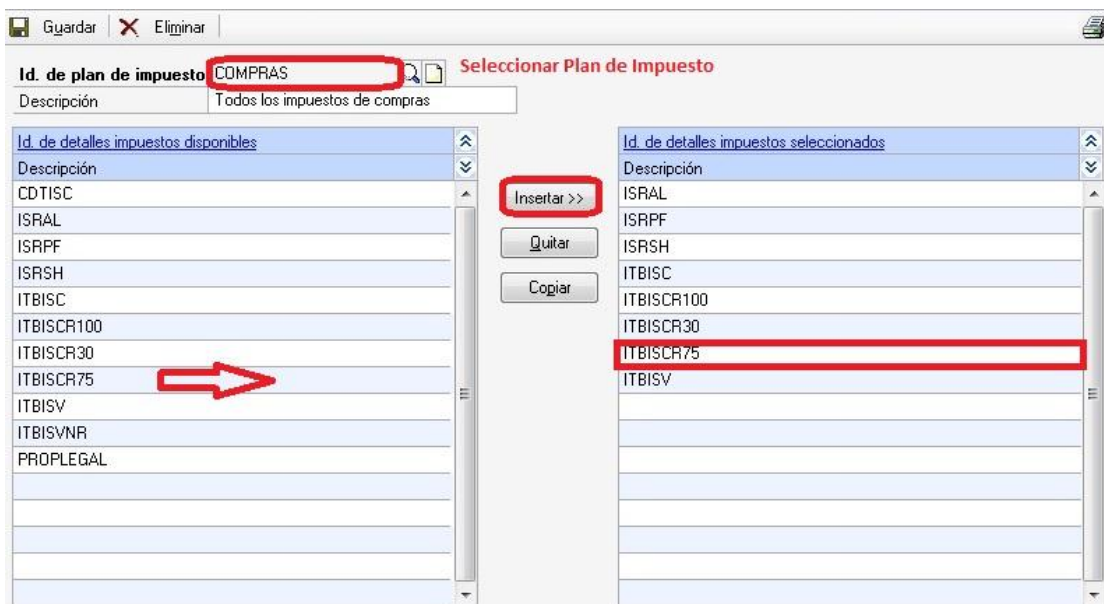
Guardar | Eliminar

Id. de plan de impuesto COMPRAS

Seleccionar Plan de Impuesto

Descripción Todos los impuestos de compras

| Id. de detalles impuestos disponibles |
|---|
| Descripción |
| CDTISC |
| ISRAL |
| ISRPF |
| ISRSH |
| ITBISC |
| ITBISCR100 |
| ITBISCR30 |
| ITBISCR75 |
| ITBISV |
| ITBISVNR |
| PROPLEGAL |

Insertar >>

Quitar

Copiar

| Id. de detalles impuestos seleccionados |
|---|
| Descripción |
| ISRAL |
| ISRPF |
| ISRSH |
| ITBISC |
| ITBISCR100 |
| ITBISCR30 |
| ITBISCR75 |
| ITBISV |